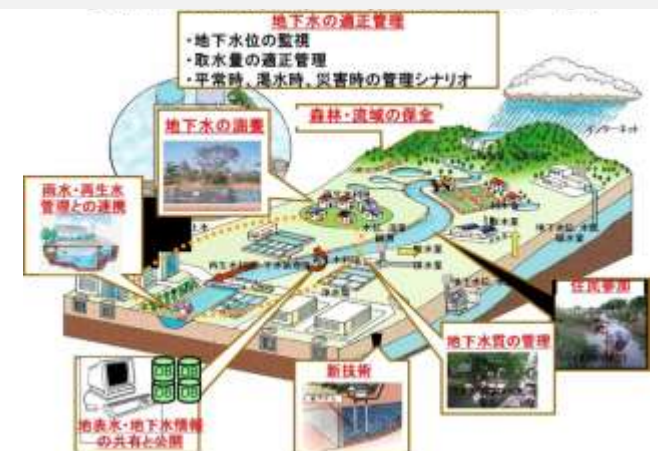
地下水の適正管理
・地下水位の監視
・取水量の適正管理
・平常時、渇水時、災害時の管理シナリオ

森林・流域の保全

地下水の涵養

雨水・再生水管理との連携

住民参加

地下水質の管理

新技術

地表水・地下水情報の共有と公開